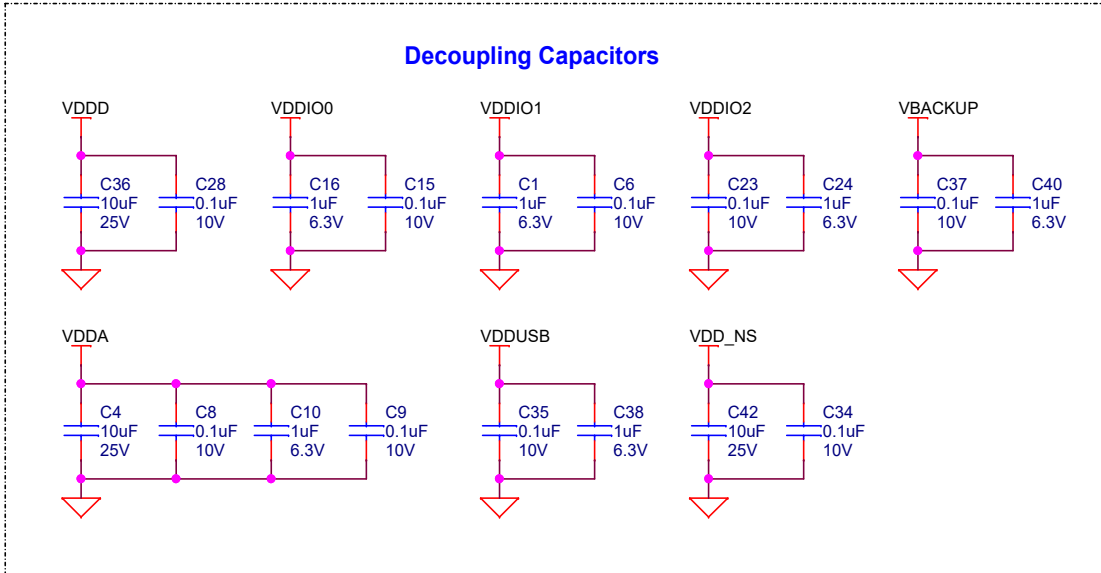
Decoupling Capacitors

VDDD
C36
10uF
25V
C28
0.1uF
10V

VDDIO0
C16
1uF
6.3V
C15
0.1uF
10V

VDDIO1
C1
1uF
6.3V
C6
0.1uF
10V

VDDIO2
C23
0.1uF
10V
C24
1uF
6.3V

VBACKUP
C37
0.1uF
10V
C40
1uF
6.3V

VDDA
C4
10uF
25V
C8
0.1uF
10V
C10
1uF
6.3V
C9
0.1uF
10V

VDDUSB
C35
0.1uF
10V
C38
1uF
6.3V

VDD_NS
C42
10uF
25V
C34
0.1uF
10V